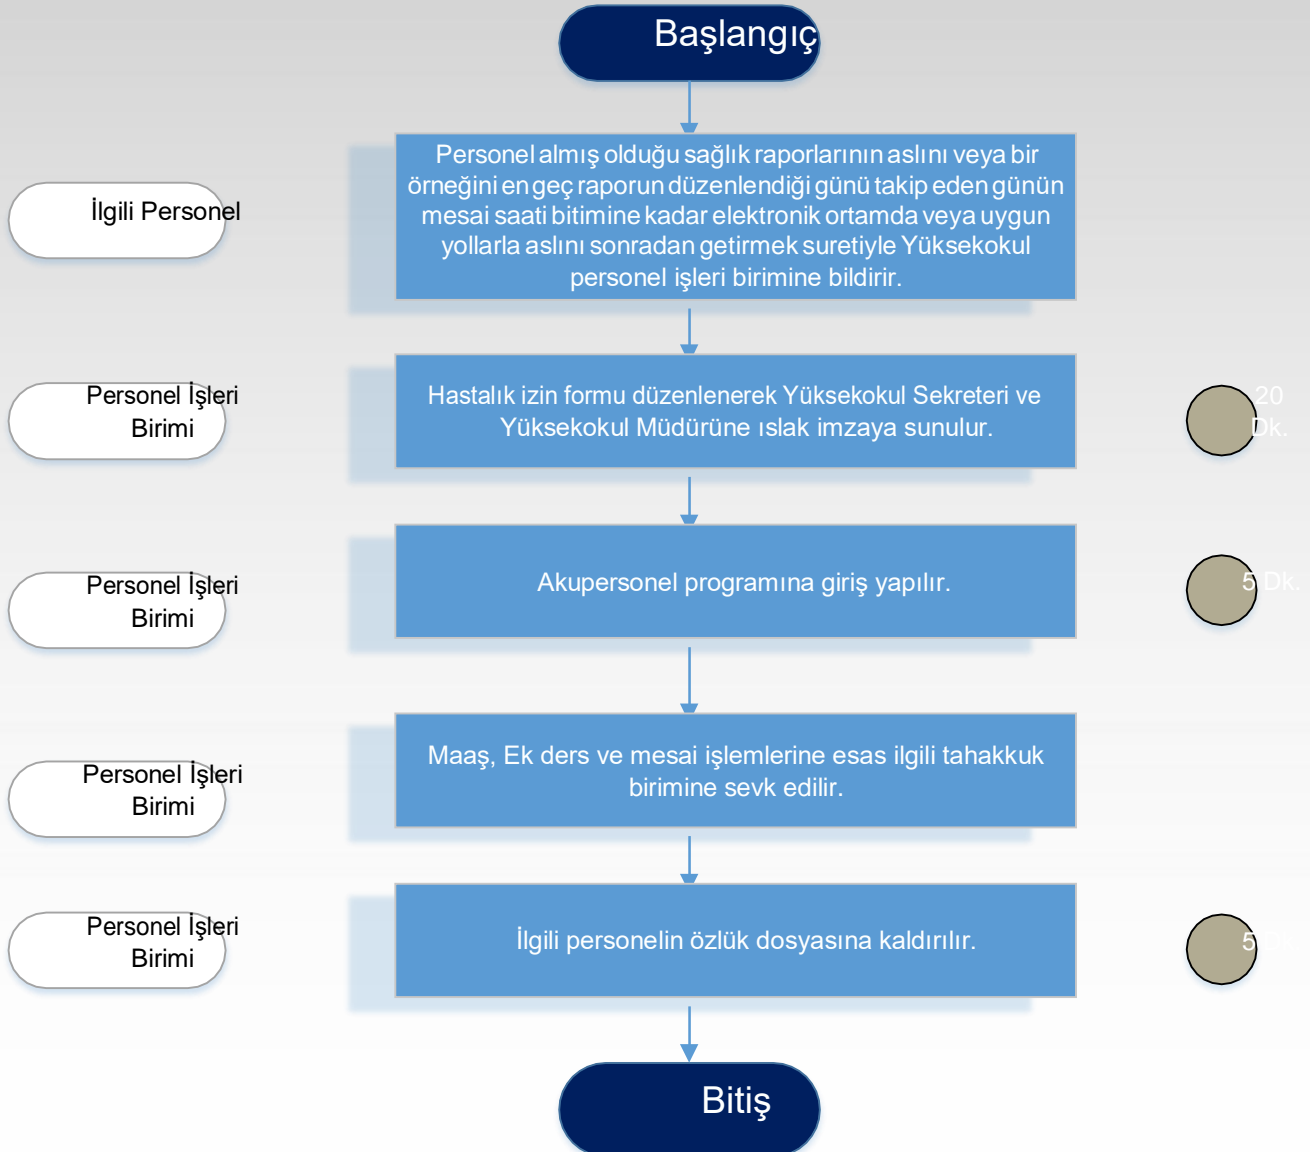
Başlangıç

İlgili Personel

Personel almış olduğu sağlık raporlarının aslını veya bir örneğini en geç raporun düzenlendiği günü takip eden günün mesai saati bitimine kadar elektronik ortamda veya uygun yollarla aslını sonradan getirmek suretiyle Yüksekokul personel işleri birimine bildirir.

Personel İşleri Birimi

Hastalık izin formu düzenlenerek Yüksekokul Sekreteri ve Yüksekokul Müdürüne ıslak imzaya sunulur.

20 Dk.

Personel İşleri Birimi

Akupersonel programına giriş yapılır.

5 Dk.

Personel İşleri Birimi

Maaş, Ek ders ve mesai işlemlerine esas ilgili tahakkuk birimine sevk edilir.

Personel İşleri Birimi

İlgili personelin özlük dosyasına kaldırılır.

5 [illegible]

Bitiş